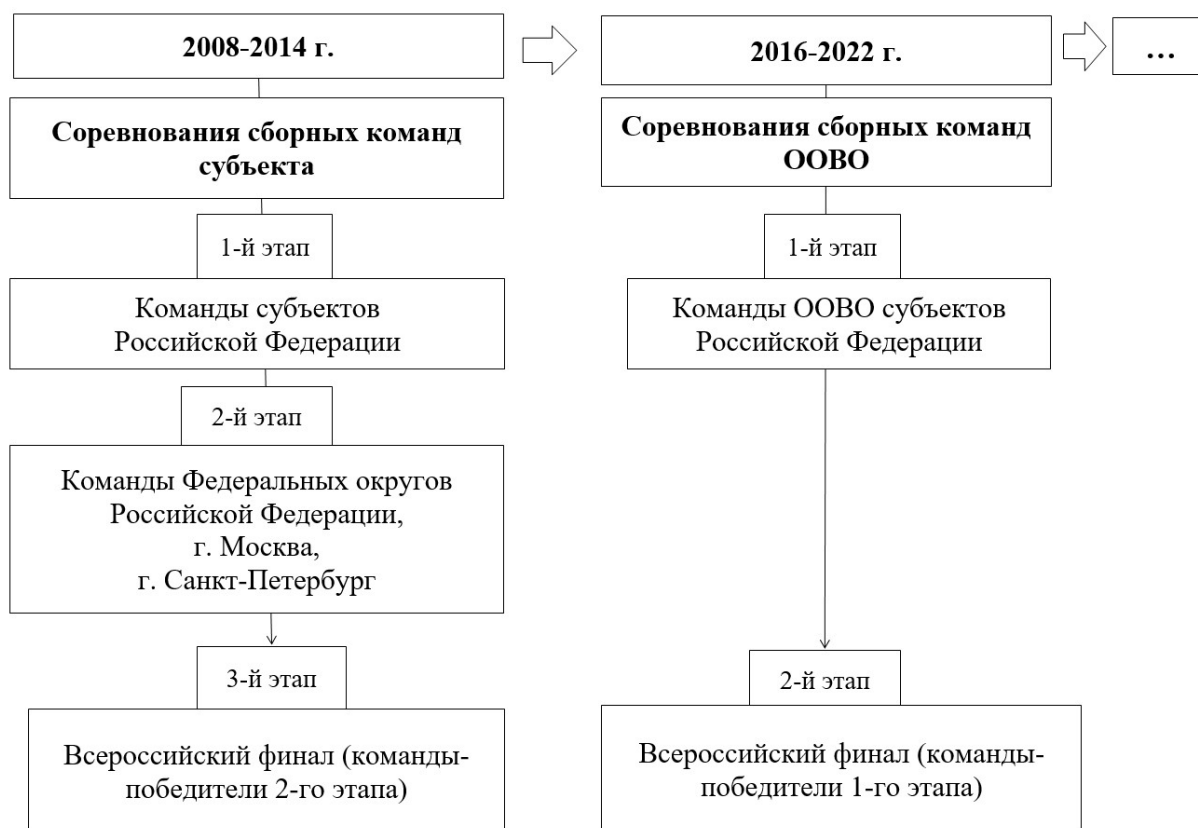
2008-2014 г.

Соревнования сборных команд субъекта

1-й этап

Команды субъектов Российской Федерации

2-й этап

Команды Федеральных округов Российской Федерации, г. Москва, г. Санкт-Петербург

3-й этап

Всероссийский финал (команды-победители 2-го этапа)

2016-2022 г.

Соревнования сборных команд ООВО

1-й этап

Команды ООВО субъектов Российской Федерации

2-й этап

Всероссийский финал (команды-победители 1-го этапа)

…